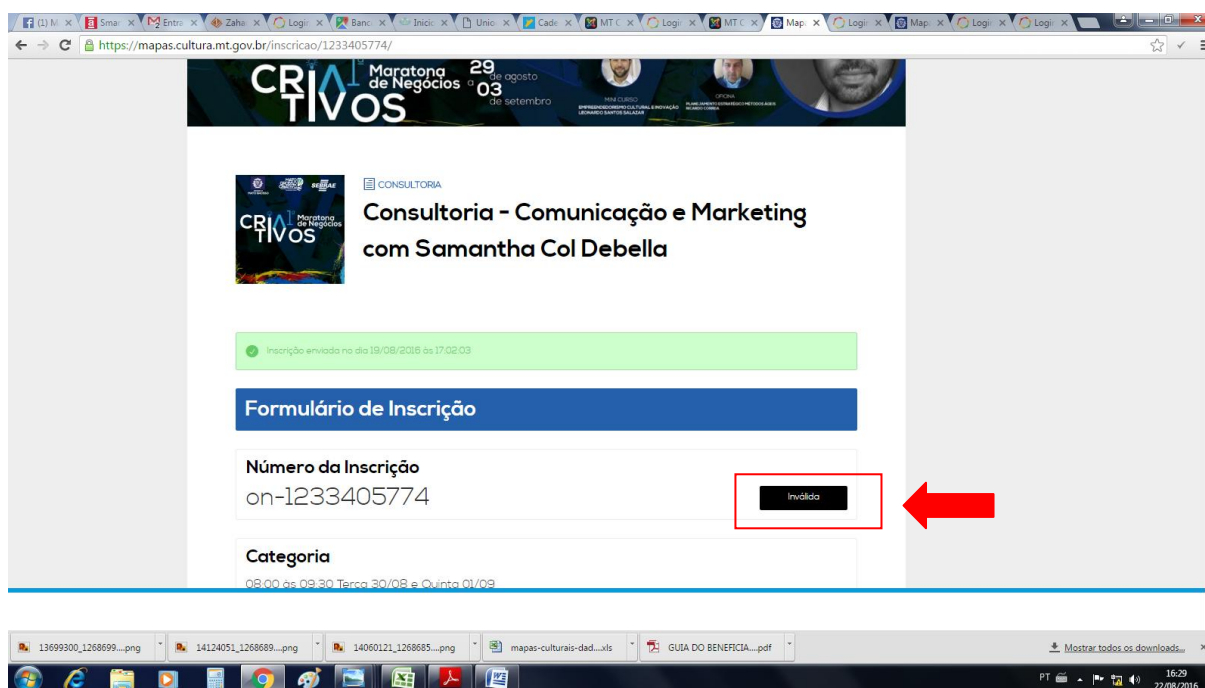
(1) M | Smar | Entra | Zaha | Logi | Banc | Inicio | Unio | Cade | MT C | Logi | MT C | Map | Logi | Map | Logi | Logi

https://mapas.cultura.mt.gov.br/inscricao/1233405774/

CRIATIVOS Maratona de Negócios 29 de agosto a 03 de setembro
MINI CURSO EMPREENDEDORISMO CULTURAL E INOVAÇÃO LEONARDO SANTOS SALAZAR
OFICINA PLANEJAMENTO ESTRATÉGICO E MÉTODOS ÁGEIS RICARDO CORREIA

SEBRAE
CRIATIVOS Maratona de Negócios

CONSULTORIA
Consultoria - Comunicação e Marketing com Samantha Col Debella

Inscrição enviada no dia 19/08/2016 às 17:02:03

Formulário de Inscrição

Número da Inscrição
on-1233405774

Inválida

Categoria
08:00 às 09:30 Terça 30/08 e Quinta 01/09

13699300_1268699....png
14124051_1268689....png
14060121_1268685....png
mapas-culturais-dad....xls
GUIA DO BENEFICIA....pdf
Mostrar todos os downloads...

PT 16:29 22/08/2016